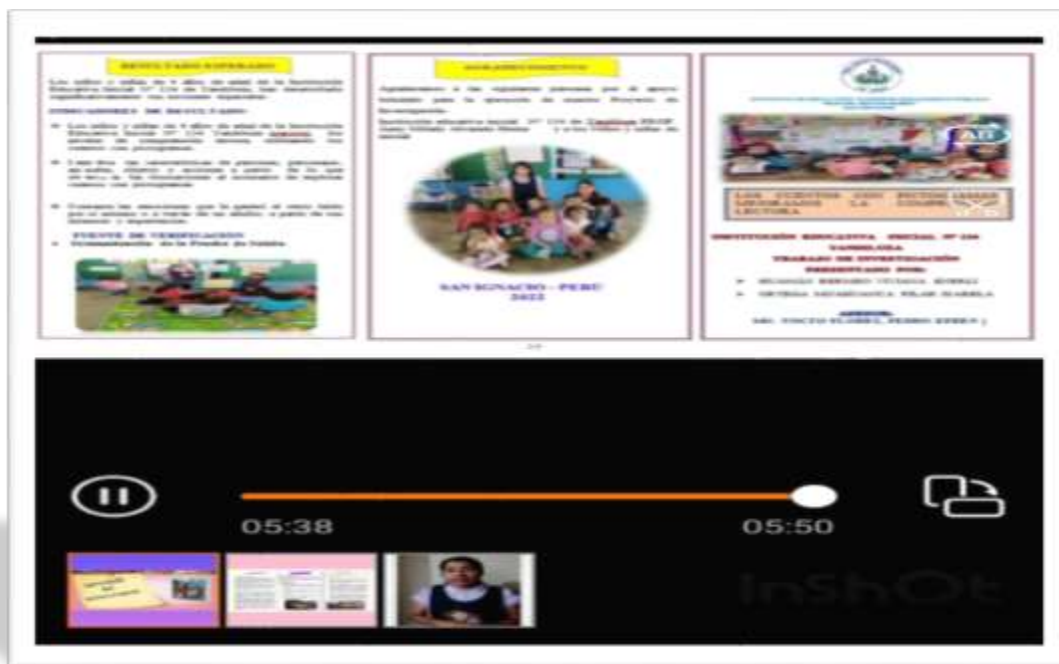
RESULTADO ESPERADO

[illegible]

INDICADORES DE RESULTADO:

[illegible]

FUENTE DE VERIFICACION
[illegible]

AGRADECIMIENTO

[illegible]

SAN IGNACIO – PERU
2022

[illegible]

LOS CUENTOS CON PICTOGRAMAS MEJORANDO LA COMPRENSIÓN LECTORA

INSTITUCIÓN EDUCATIVA INICIAL Nº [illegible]
TRABAJO DE INVESTIGACIÓN
PRESENTADO POR:
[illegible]
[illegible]

ASESOR:
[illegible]

05:38
05:50

InShOt